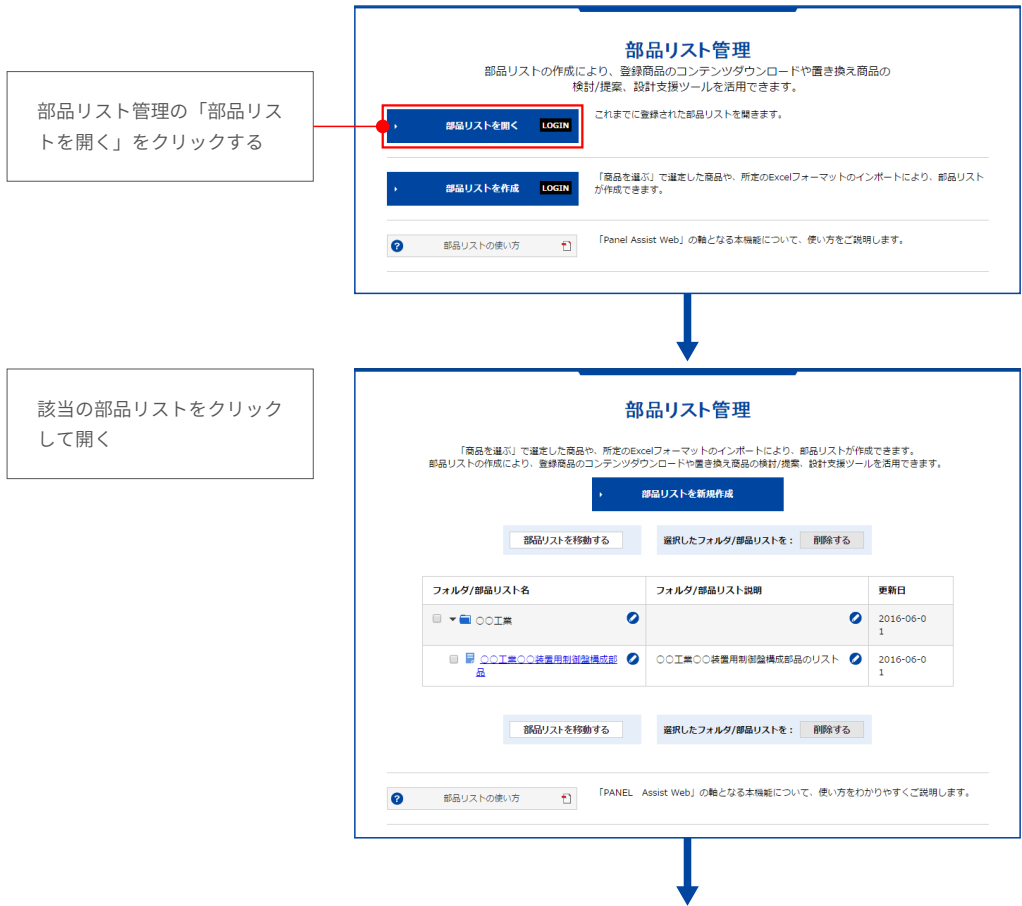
部品リスト管理の「部品リストを開く」をクリックする

部品リスト管理

部品リストの作成により、登録商品のコンテンツダウンロードや置き換え商品の検討/提案、設計支援ツールを活用できます。

部品リストを開く LOGIN

これまでに登録された部品リストを開きます。

部品リストを作成 LOGIN

「商品を選ぶ」で選定した商品や、所定のExcelフォーマットのインポートにより、部品リストが作成できます。

部品リストの使い方

「Panel Assist Web」の軸となる本機能について、使い方をご説明します。

該当の部品リストをクリックして開く

部品リスト管理

「商品を選ぶ」で選定した商品や、所定のExcelフォーマットのインポートにより、部品リストが作成できます。
部品リストの作成により、登録商品のコンテンツダウンロードや置き換え商品の検討/提案、設計支援ツールを活用できます。

部品リストを新規作成

部品リストを移動する

選択したフォルダ/部品リストを： 削除する

| フォルダ/部品リスト名 | フォルダ/部品リスト説明 | 更新日 |
|---|---|---|
| ○○工業 | | 2016-06-01 |
| ○○工業○○装置用制御盤構成部品 | ○○工業○○装置用制御盤構成部品のリスト | 2016-06-01 |

部品リストを移動する

選択したフォルダ/部品リストを： 削除する

部品リストの使い方

「PANEL Assist Web」の軸となる本機能について、使い方をわかりやすくご説明します。